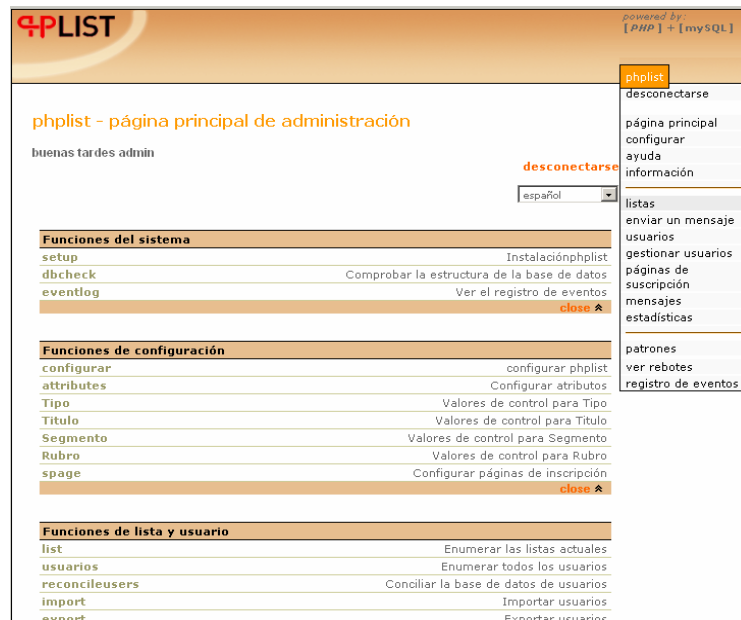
PHPLIST

powered by: [PHP] + [mySQL]

phplist
desconectarse

página principal
configurar
ayuda
información

listas
enviar un mensaje
usuarios
gestionar usuarios
páginas de suscripción
mensajes
estadísticas

patrones
ver rebotes
registro de eventos

phplist - página principal de administración

buenas tardes admin

desconectarse

español

| Funciones del sistema | |
|---|---|
| setup | Instalaciónphplist |
| dbcheck | Comprobar la estructura de la base de datos |
| eventlog | Ver el registro de eventos |
| | close |

| Funciones de configuración | |
|---|---|
| configurar | configurar phplist |
| attributes | Configurar atributos |
| Tipo | Valores de control para Tipo |
| Titulo | Valores de control para Titulo |
| Segmento | Valores de control para Segmento |
| Rubro | Valores de control para Rubro |
| spage | Configurar páginas de inscripción |
| | close |

| Funciones de lista y usuario | |
|---|---|
| list | Enumerar las listas actuales |
| usuarios | Enumerar todos los usuarios |
| reconcileusers | Conciliar la base de datos de usuarios |
| import | Importar usuarios |
| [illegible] | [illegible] |